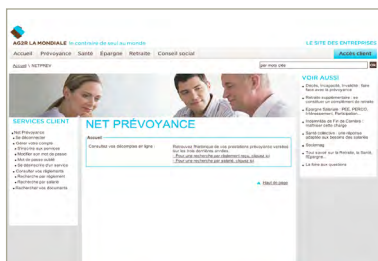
AG2R LA MONDIALE Je construis ce que je souhaite

LE SITE DES ENTREPRISES

Accueil Prévoyance Santé Epargne Retraite Conseil social

Accès client

Accueil > NETPREV

par mots clés

OK

SERVICES CLIENT

Net Prévoyance
Se déconnecter
Gérer votre compte
Effectuer vos services
Modifier son mot de passe
Mot de passe oublié
Se désinscrire d'un service
Consulter vos règlements
Recherche par règlement
Recherche par salarié
Rechercher vos virements

NET PRÉVOYANCE

Accueil

Consultez vos décomptes en ligne :

Retrouvez l'historique de vos prestations prévoyance versées sur les trois dernières années.
- Pour une recherche par règlement reçu, cliquez ici
- Pour une recherche par salarié, cliquez ici

Haut de page

VOIR AUSSI

Décès, Invalidité, Incapacité : faire face avec la prévoyance
Retraite supplémentaire : se constituer un complément de retraite
Epargne Salariale : PEE, PERCO, Intéressement, Participation...
Indemnités de Fin de Carrière : maîtrisez votre charge
Santé collective : une réponse adaptée aux besoins des salariés
Ressortege
Tout savoir sur la Retraite, la Santé, l'Epargne...
La lettre aux questions